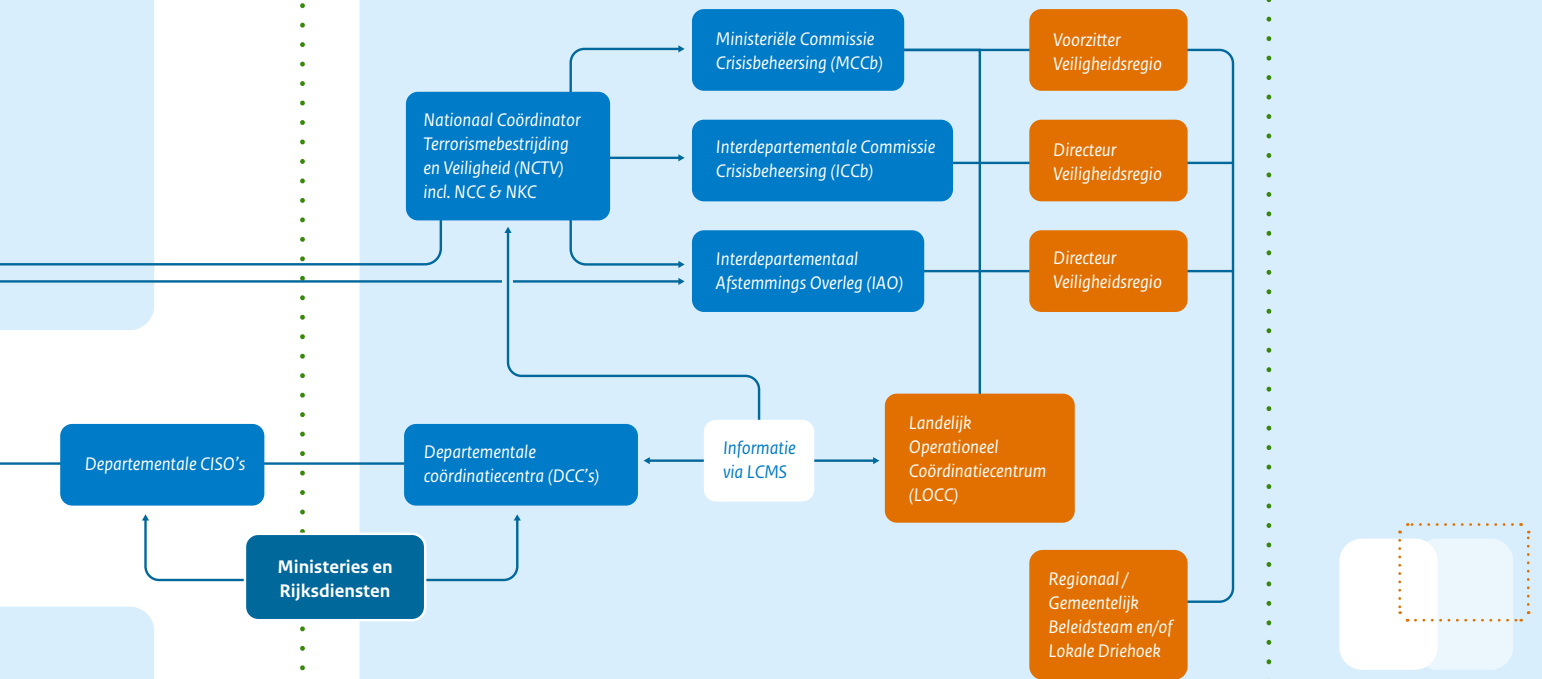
Nationaal Coördinator Terrorismebestrijding en Veiligheid (NCTV) incl. NCC & NKC

Ministeriële Commissie Crisisbeheersing (MCCb)

Interdepartementale Commissie Crisisbeheersing (ICCb)

Interdepartementaal Afstemmings Overleg (IAO)

Voorzitter Veiligheidsregio

Directeur Veiligheidsregio

Directeur Veiligheidsregio

Departementale CISO's

Departementale coördinatiecentra (DCC's)

Informatie via LCMS

Landelijk Operationeel Coördinatiecentrum (LOCC)

Ministeries en Rijksdiensten

Regionaal / Gemeentelijk Beleidsteam en/of Lokale Driehoek